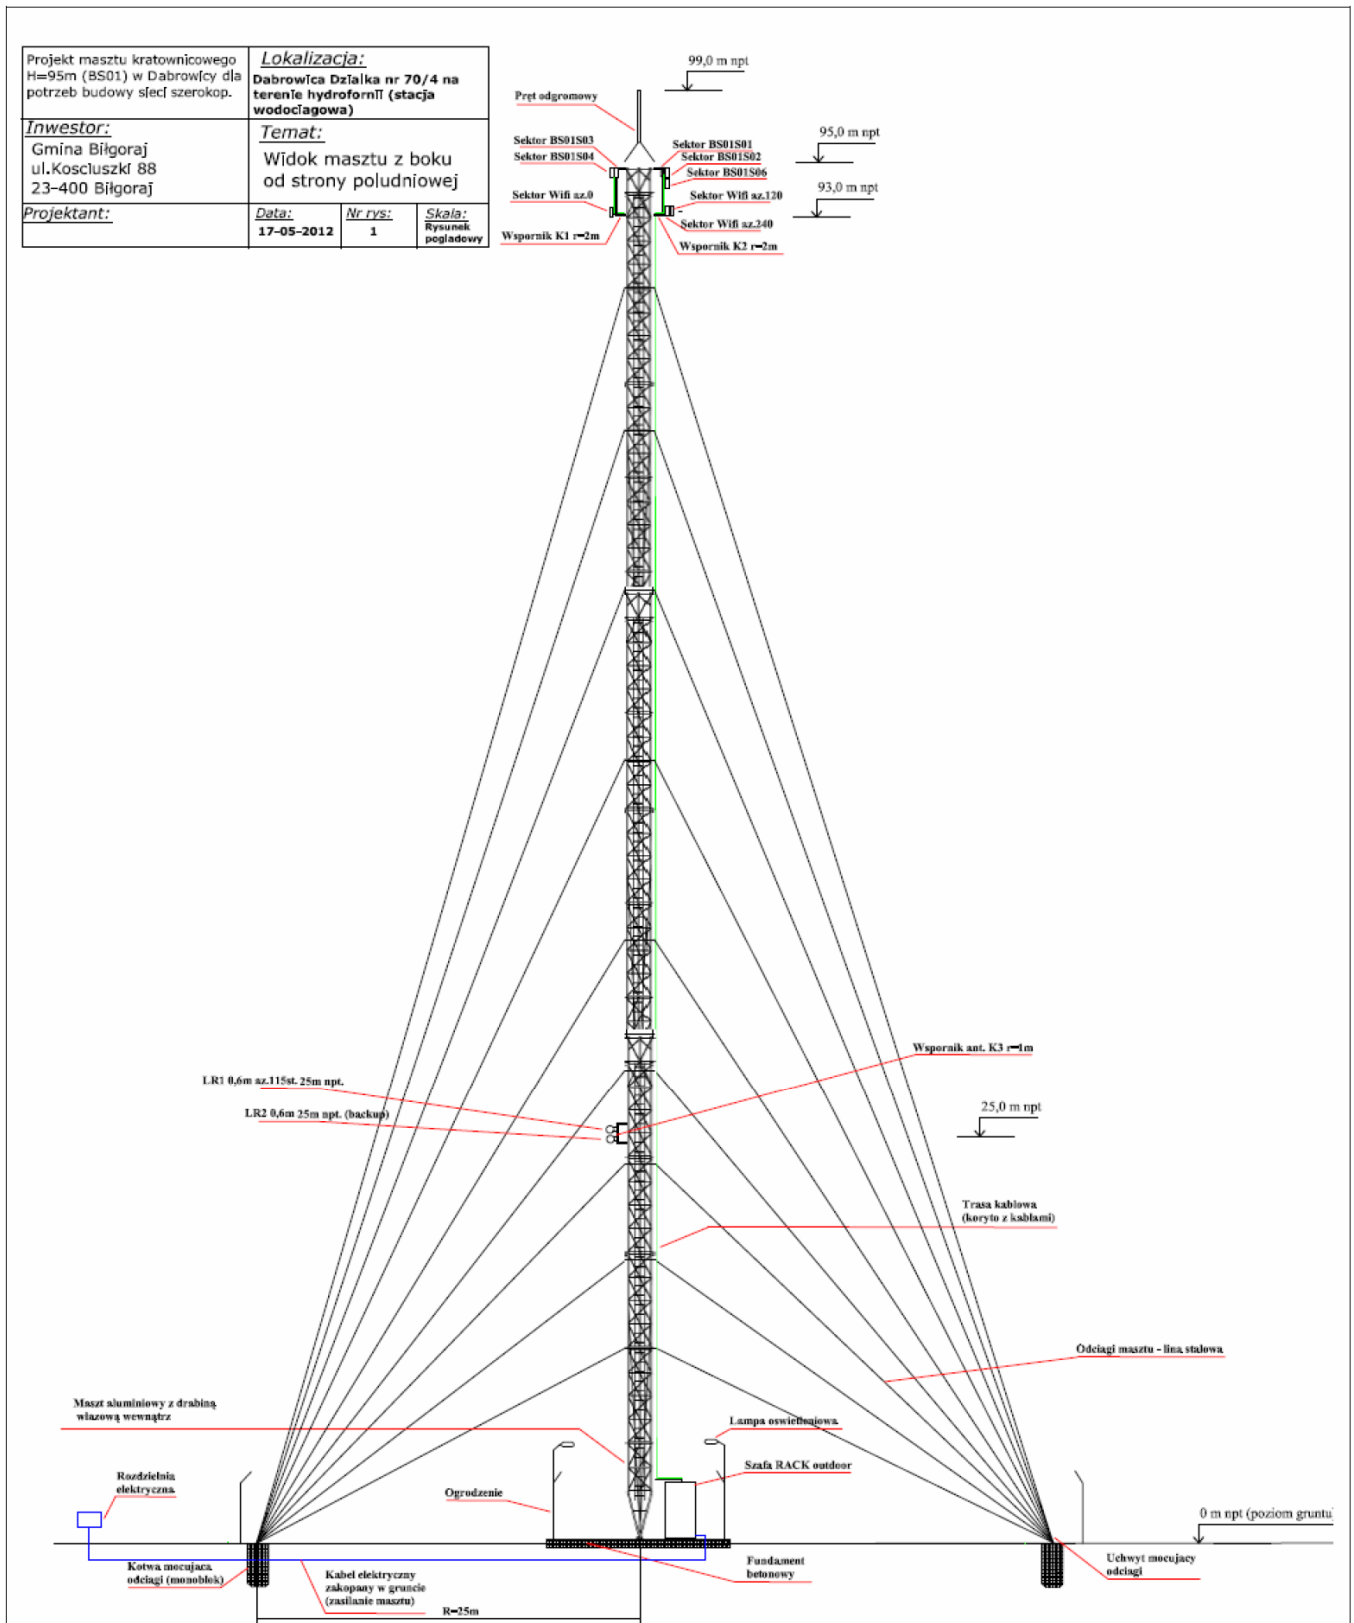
Projekt masztu kratownicowego H=95m (BS01) w Dabrowicy dla potrzeb budowy sieci szerokop.

Lokalizacja:
Dabrowica Dzialka nr 70/4 na terenie hydroforni (stacja wodociagowa)

Inwestor:
Gmina Biłgoraj
ul.Kosciuszki 88
23-400 Biłgoraj

Temat:
Widok masztu z boku od strony poludniowej

Projektant:

| Data: | Nr rys: | Skala: |
|---|---|---|
| 17-05-2012 | 1 | Rysunek pogladowy |

99,0 m npt
Pręt odgromowy
95,0 m npt
Sektor BS01S03
Sektor BS01S04
Sektor BS01S01
Sektor BS01S02
Sektor BS01S06
93,0 m npt
Sektor Wifi az.0
Sektor Wifi az.120
Sektor Wifi az.240
Wspornik K1 r=2m
Wspornik K2 r=2m

Wspornik ant. K3 r=1m
LR1 0,6m az.115st. 25m npt.
LR2 0,6m 25m npt. (backup)
25,0 m npt
Trasa kablowa (koryto z kablami)
Odciągi masztu - lina stalowa
Maszt aluminiowy z drabiną wiazową wewnątrz
Lampa oswietleniowa
Szafa RACK outdoor
Rozdzielnia elektryczna
Ogrodzenie
0 m npt (poziom gruntu
Kotwa mocujaca odciagi (monoblok)
Kabel elektryczny zakopany w gruncie (zasilanie masztu)
Fundament betonowy
Uchwyt mocujacy odciagi
R=25m